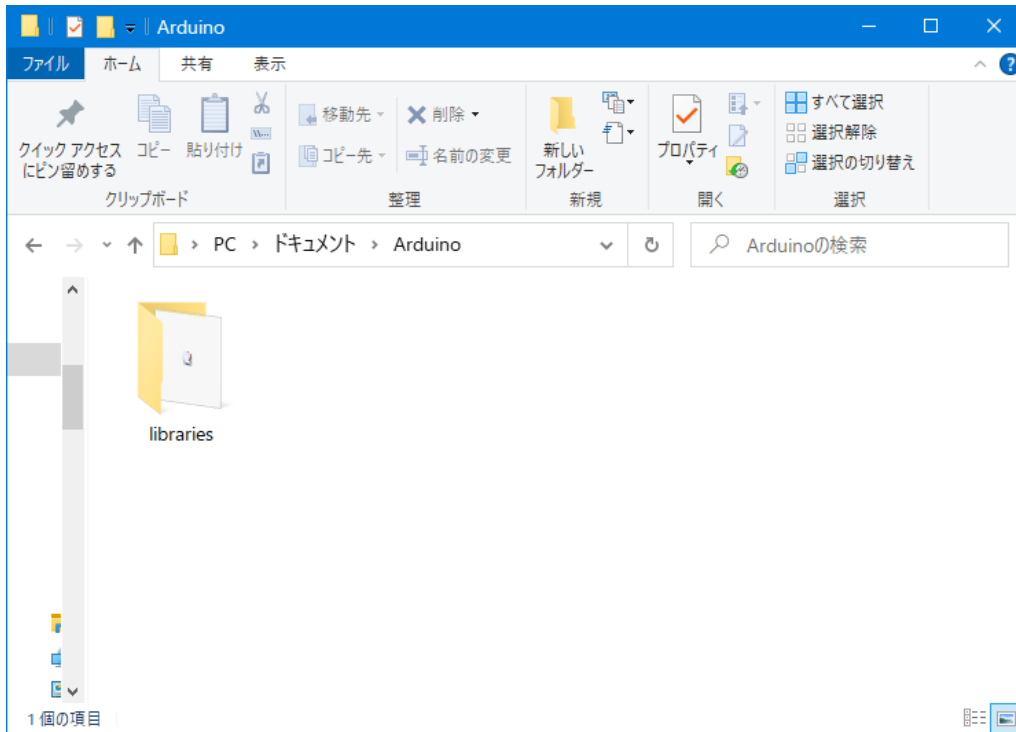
Arduino

ファイル ホーム 共有 表示

クイック アクセスにピン留めする
コピー
貼り付け
クリップボード

移動先
コピー先
削除
名前の変更
整理

新しいフォルダー
新規

プロパティ
開く

すべて選択
選択解除
選択の切り替え
選択

PC > ドキュメント > Arduino

Arduinoの検索

libraries

1 個の項目